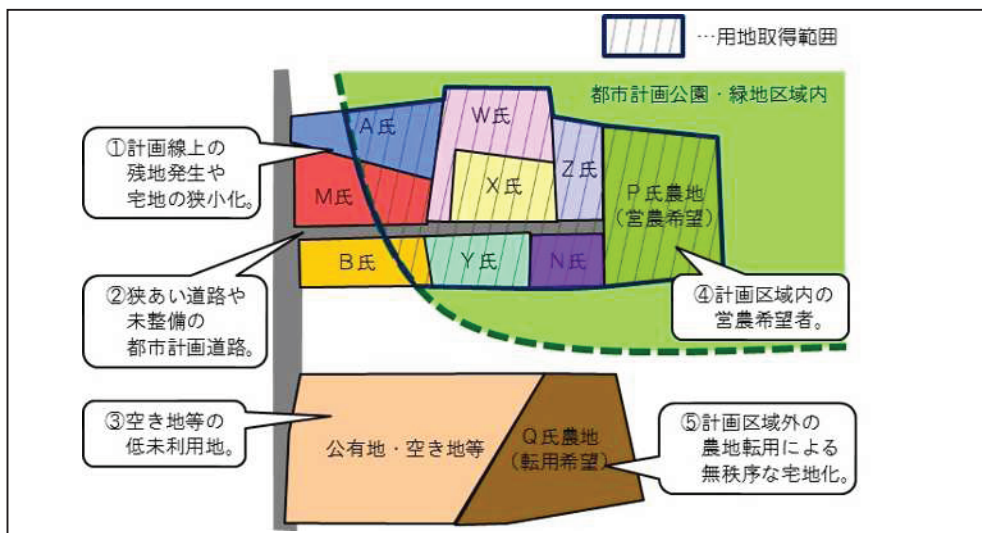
…用地取得範囲

都市計画公園・緑地区域内

①計画線上の残地発生や宅地の狭小化。

A氏
W氏
X氏
Z氏
M氏
P氏農地（営農希望）
B氏
Y氏
N氏

②狭あい道路や未整備の都市計画道路。

④計画区域内の営農希望者。

③空き地等の低未利用地。

公有地・空き地等

Q氏農地（転用希望）

⑤計画区域外の農地転用による無秩序な宅地化。